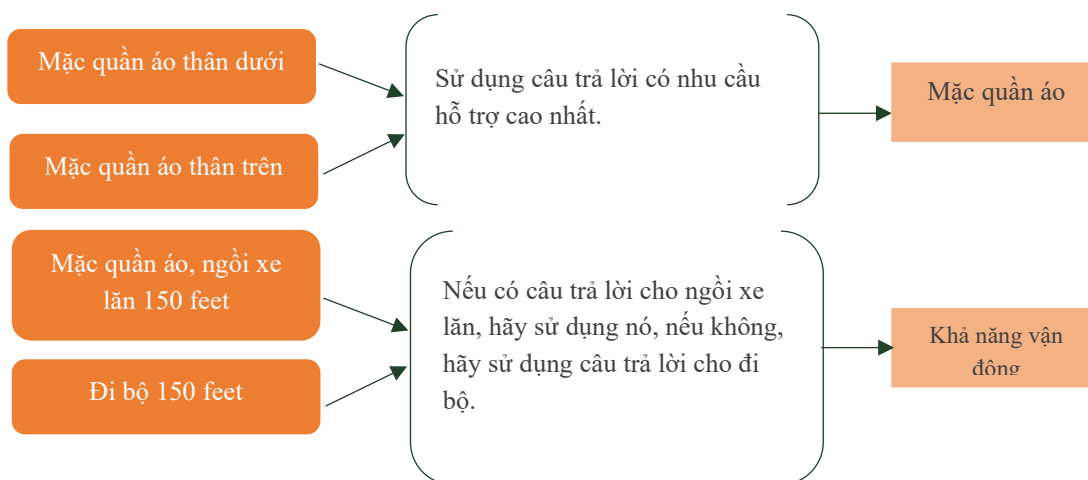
Mặc quần áo thân dưới

Mặc quần áo thân trên

Sử dụng câu trả lời có nhu cầu hỗ trợ cao nhất.

Mặc quần áo

Mặc quần áo, ngồi xe lăn 150 feet

Đi bộ 150 feet

Nếu có câu trả lời cho ngồi xe lăn, hãy sử dụng nó, nếu không, hãy sử dụng câu trả lời cho đi bộ.

Khả năng vận động